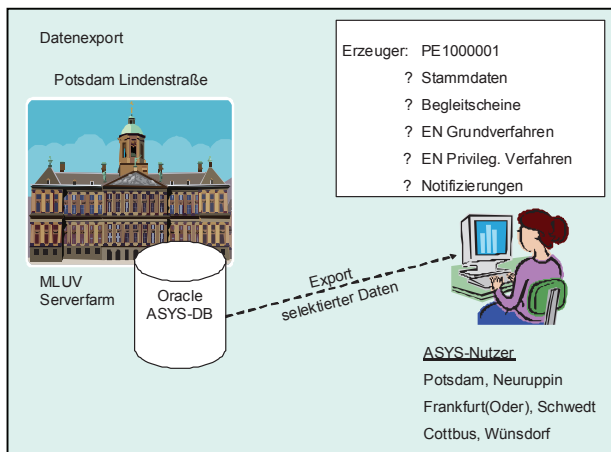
Datenexport

Potsdam Lindenstraße

Erzeuger: PE1000001
? Stammdaten
? Begleitscheine
? EN Grundverfahren
? EN Privileg. Verfahren
? Notifizierungen

MLUV Serverfarm

Oracle ASYS-DB

Export selektierter Daten

ASYS-Nutzer
Potsdam, Neuruppin
Frankfurt(Oder), Schwedt
Cottbus, Wünsdorf